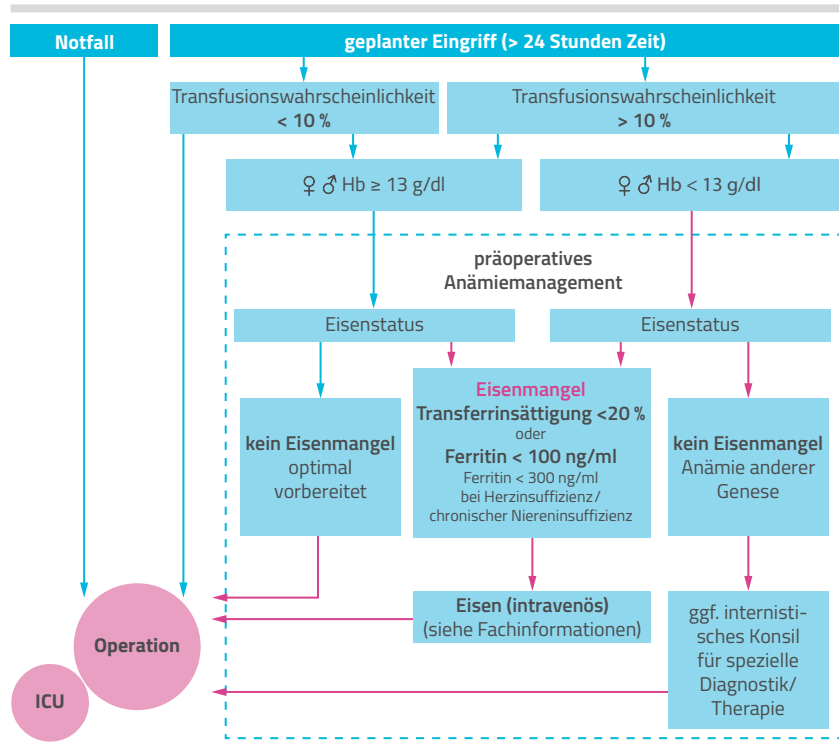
Notfall

geplanter Eingriff (> 24 Stunden Zeit)

Transfusionswahrscheinlichkeit < 10 %

Transfusionswahrscheinlichkeit > 10 %

♀ ♂ Hb ≥ 13 g/dl

♀ ♂ Hb < 13 g/dl

präoperatives Anämiemanagement

Eisenstatus

Eisenstatus

kein Eisenmangel optimal vorbereitet

Eisenmangel
Transferrinsättigung <20 %
oder
Ferritin < 100 ng/ml
Ferritin < 300 ng/ml bei Herzinsuffizienz / chronischer Niereninsuffizienz

kein Eisenmangel
Anämie anderer Genese

Eisen (intravenös)
(siehe Fachinformationen)

ggf. internistisches Konsil für spezielle Diagnostik/ Therapie

Operation

ICU